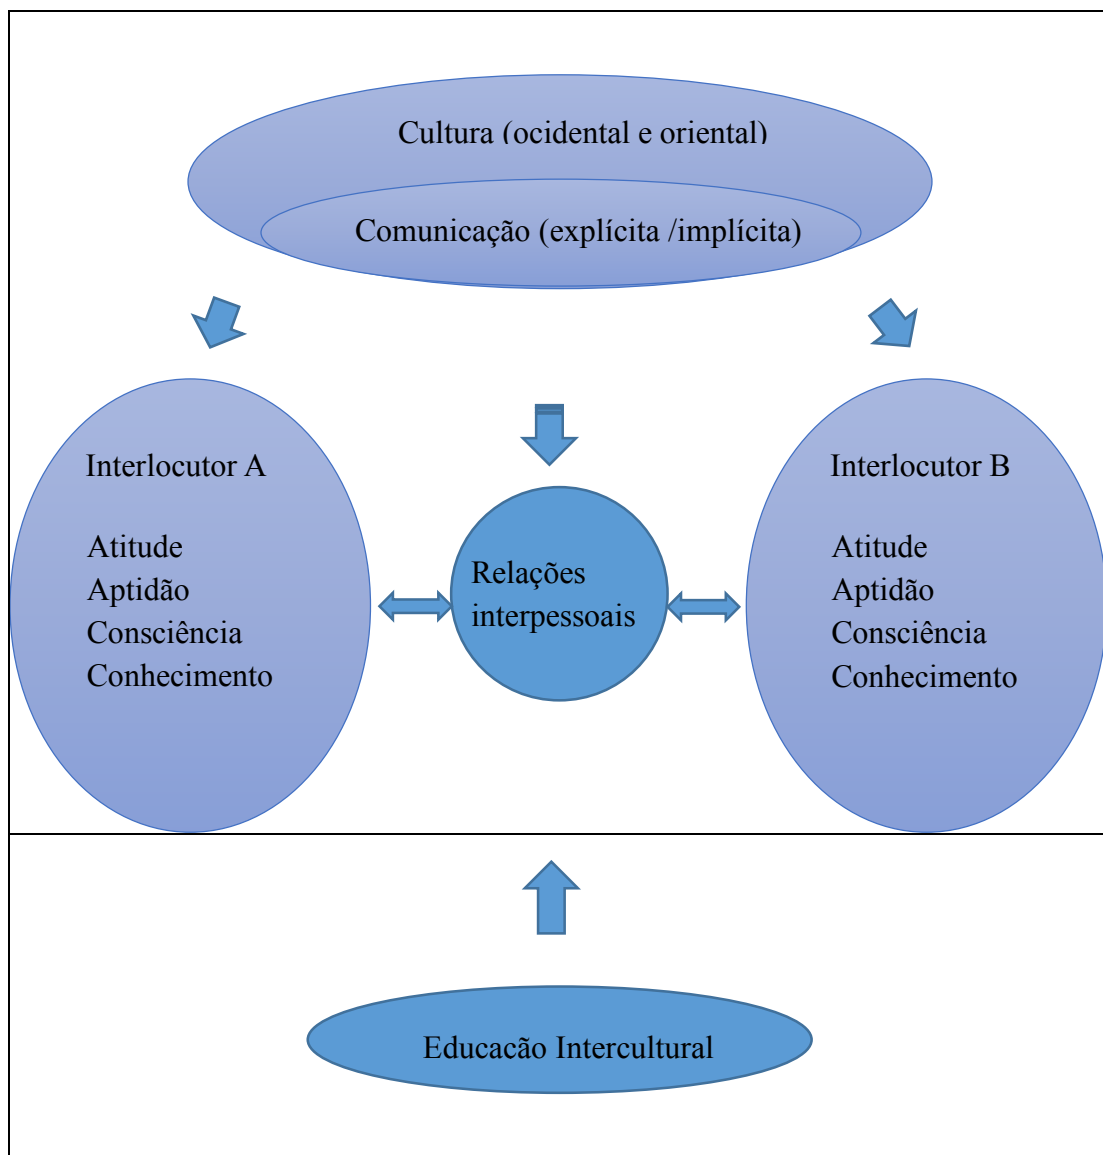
Cultura (ocidental e oriental)

Comunicação (explícita /implícita)

Interlocutor A

Atitude
Aptidão
Consciência
Conhecimento

Relações interpessoais

Interlocutor B

Atitude
Aptidão
Consciência
Conhecimento

Educação Intercultural